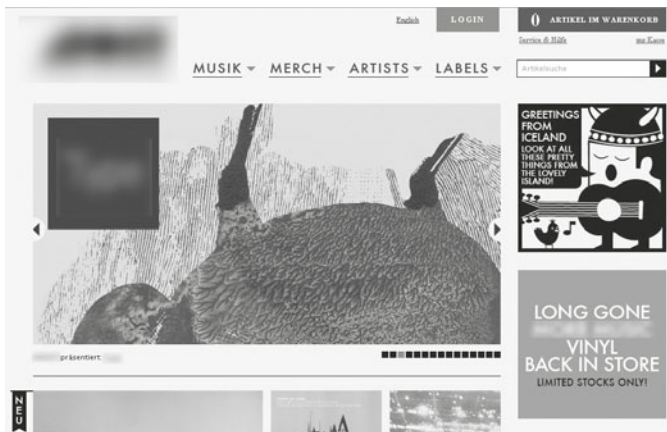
English LOGIN 0 ARTIKEL IM WARENKORB
Service & Hilfe zur Kasse
MUSIK MERCH ARTISTS LABELS
Artikelsuche

GREETINGS FROM ICELAND
LOOK AT ALL THESE PRETTY THINGS FROM THE LOVELY ISLAND!

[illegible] präsentiert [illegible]

LONG GONE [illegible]
VINYL BACK IN STORE
LIMITED STOCKS ONLY!

NEU